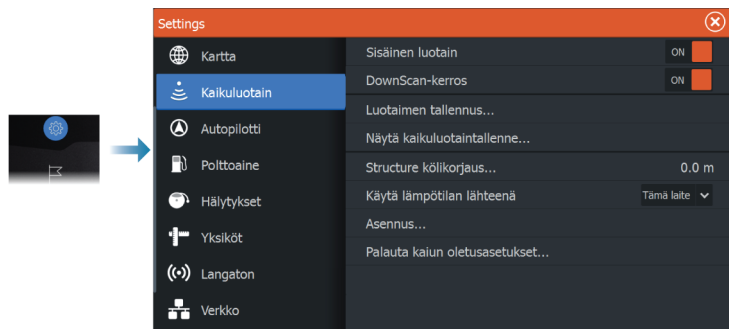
Settings

Kartta
Kaikuluotain
Autopilotti
Polttoaine
Hälytykset
Yksiköt
Langaton
Verkko

Sisäinen luotain ON
DownScan-kerros ON
Luotaimen tallennus...
Näytä kaikuluotaintallenne...
Structure kölikorjaus... 0.0 m
Käytä lämpötilan lähteenä Tämä laite
Asennus...
Palauta kaiun oletusasetukset...